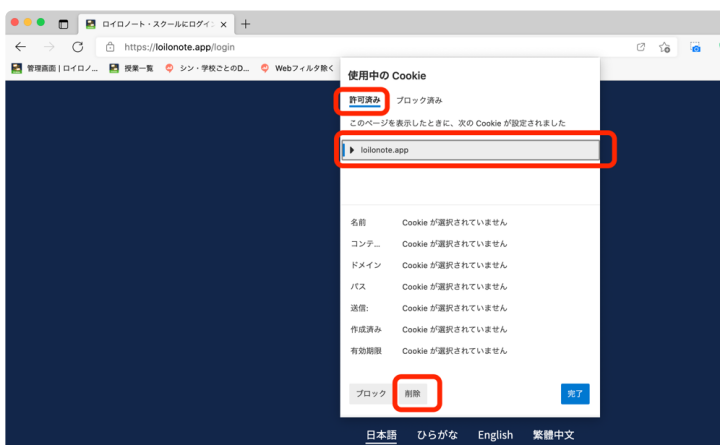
ロイロノート・スクールにログイ
https://loilonote.app/login
管理画面 | ロイロノ…
授業一覧
シン・学校ごとのD…
Webフィルタ除く

使用中の Cookie
許可済み
ブロック済み
このページを表示したときに、次の Cookie が設定されました
loilonote.app

名前 Cookie が選択されていません
コンテ… Cookie が選択されていません
ドメイン Cookie が選択されていません
パス Cookie が選択されていません
送信: Cookie が選択されていません
作成済み Cookie が選択されていません
有効期限 Cookie が選択されていません

ブロック
削除
完了

日本語 ひらがな English 繁體中文